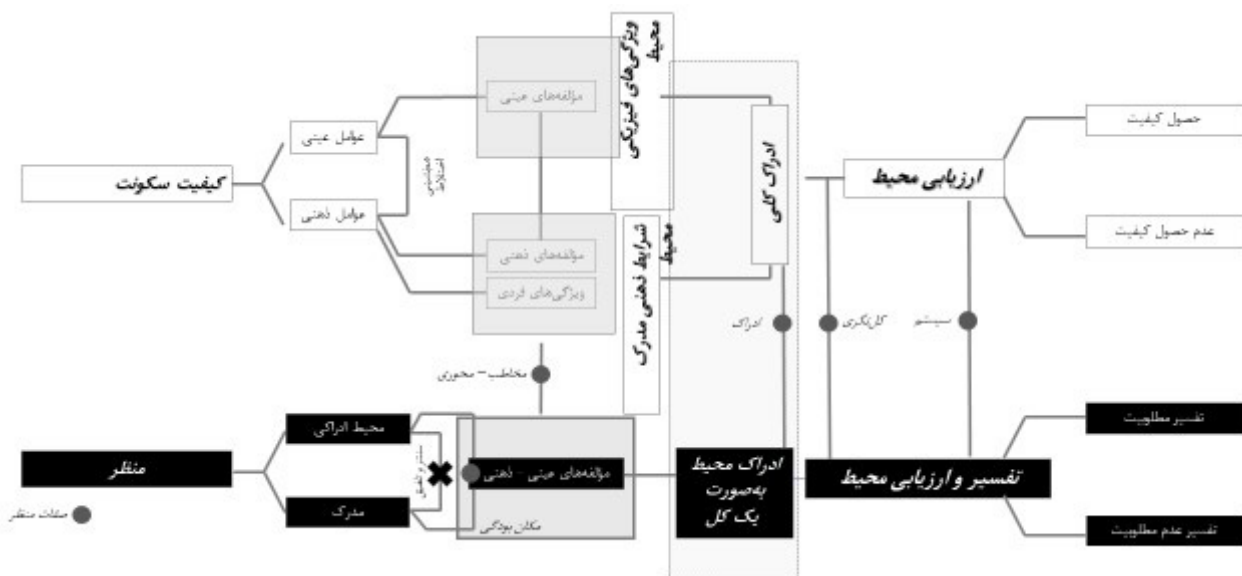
کیفیت سکونت

عوامل عینی

عوامل ذهنی

همبستگی اختلاط

مؤلفه‌های عینی

مؤلفه‌های ذهنی

ویژگی‌های فردی

ویژگی‌های فیزیکی محیط

شرایط ذهنی مدرک محیط

ادراک کلی

ارزیابی محیط

حصول کیفیت

عدم حصول کیفیت

ادراک

کل‌نگری

سیستم

مخاطب - محوری

منظر

محیط ادراکی

مدرک

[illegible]

مؤلفه‌های عینی - ذهنی

مکان بودگی

ادراک محیط به‌صورت یک کل

تفسیر و ارزیابی محیط

تفسیر مطلوبیت

تفسیر عدم مطلوبیت

صفات منظر